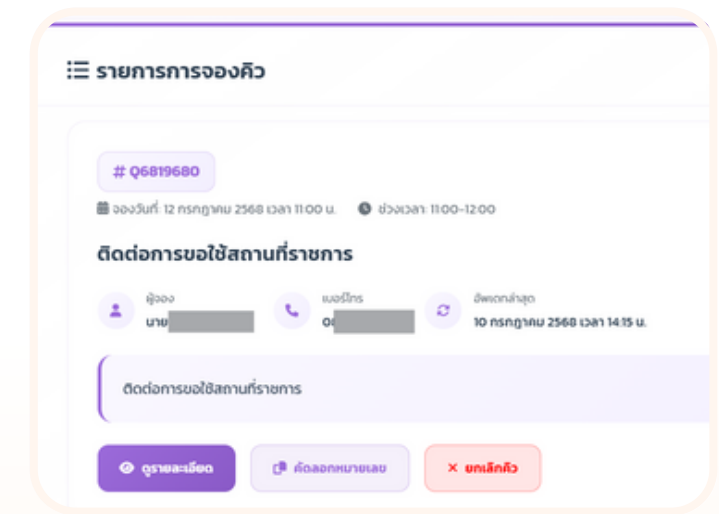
รายการการจองคิว

# Q6819680

จองวันที่: 12 กรกฎาคม 2568 เวลา 11:00 น.

ช่วงเวลา: 11:00-12:00

ติดต่อการขอใช้สถานที่ราชการ

ผู้จอง
นาย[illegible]

เบอร์โทร
0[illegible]

อัพเดทล่าสุด
10 กรกฎาคม 2568 เวลา 14:15 น.

ติดต่อการขอใช้สถานที่ราชการ

ดูรายละเอียด

คัดลอกหมายเลข

ยกเลิกคิว